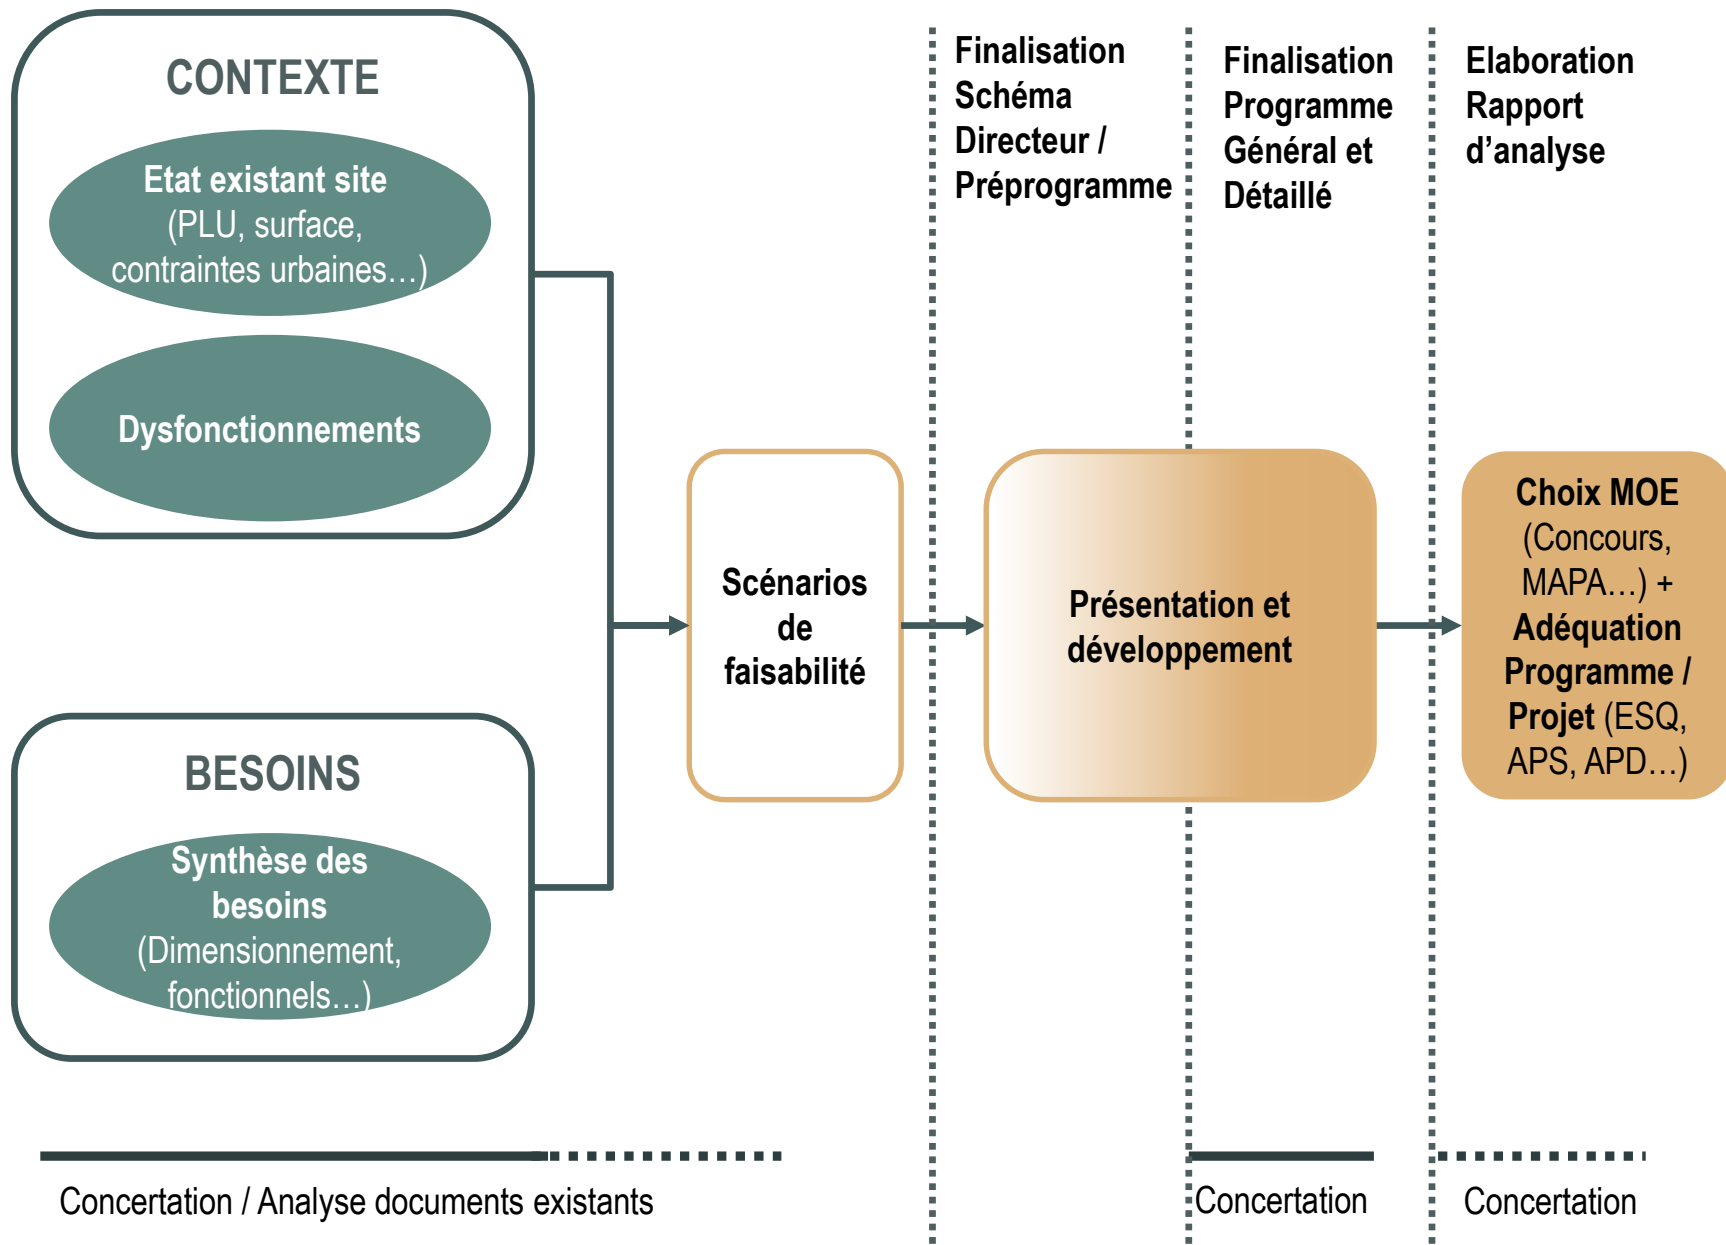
CONTEXTE

Etat existant site (PLU, surface, contraintes urbaines…)

Dysfonctionnements

BESOINS

Synthèse des besoins (Dimensionnement, fonctionnels…)

Scénarios de faisabilité

Finalisation Schéma Directeur / Préprogramme

Finalisation Programme Général et Détaillé

Elaboration Rapport d'analyse

Présentation et développement

Choix MOE (Concours, MAPA…) + Adéquation Programme / Projet (ESQ, APS, APD…)

Concertation / Analyse documents existants

Concertation

Concertation